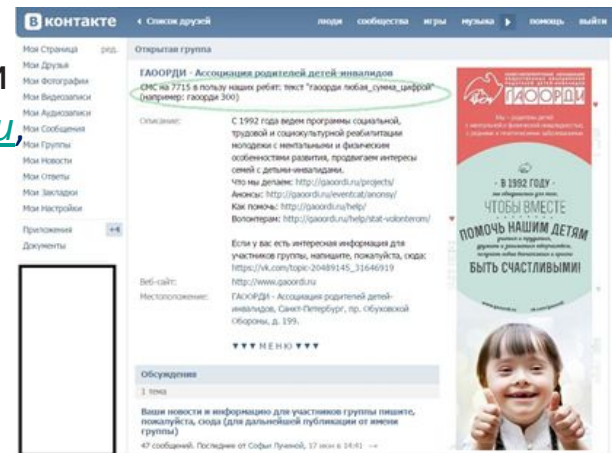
ВКонтакте

« Список друзей

люди сообщества игры музыка ▸ помощь выйти

Мои Страница ред.
Мои Друзья
Мои Фотографии
Мои Видеозаписи
Мои Аудиозаписи
Мои Сообщения
Мои Группы
Мои Новости
Мои Ответы
Мои Закладки
Мои Настройки

Приложения +4
Документы

Открытая группа

ГАООРДИ - Ассоциация родителей детей-инвалидов

СМС на 7715 в пользу наших ребят: текст "гаоорди любая_сумма_цифрой" (например: гаоорди 300)

Описание: С 1992 года ведем программы социальной, трудовой и социокультурной реабилитации молодежи с ментальными и физическими особенностями развития, продвигаем интересы семей с детьми-инвалидами.
Что мы делаем: http://gaoordi.ru/projects/
Анонсы: http://gaoordi.ru/eventcat/anonsy/
Как помочь: http://gaoordi.ru/help/
Волонтерам: http://gaoordi.ru/help/stat-volonterom/

Если у вас есть интересная информация для участников группы, напишите, пожалуйста, сюда: https://vk.com/topic-20489145_31646919

Веб-сайт: http://www.gaoordi.ru

Местоположение: ГАООРДИ - Ассоциация родителей детей-инвалидов, Санкт-Петербург, пр. Обуховской Обороны, д. 199.

▼▼▼ МЕНЮ ▼▼▼

Обсуждения

1 тема

Ваши новости и информацию для участников группы пишите, пожалуйста, сюда (для дальнейшей публикации от имени группы)

47 сообщений. Последнее от Софьи Лукиной, 17 июн в 14:41 →

ГАООРДИ

• В 1992 ГОДУ •
ЧТОБЫ ВМЕСТЕ
ПОМОЧЬ НАШИМ ДЕТЯМ
БЫТЬ СЧАСТЛИВЫМИ!